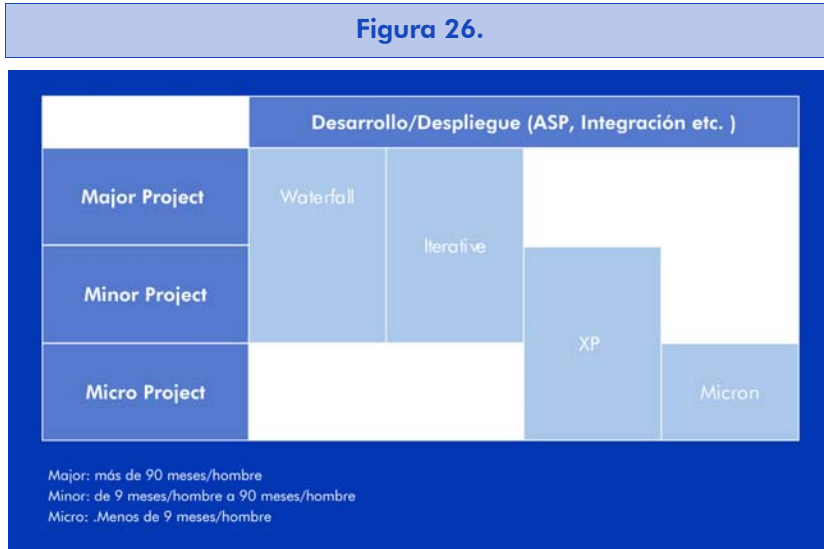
Figura 26.

Desarrollo/Despliegue (ASP, Integración etc. )

Major Project

Minor Project

Micro Project

Waterfall

Iterative

XP

Micron

Major: más de 90 meses/hombre
Minor: de 9 meses/hombre a 90 meses/hombre
Micro: .Menos de 9 meses/hombre